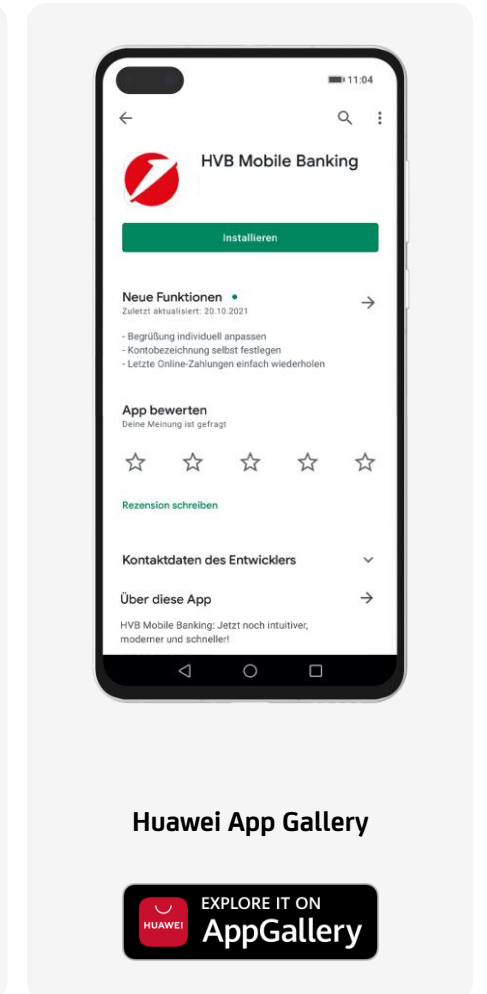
11:04

HVB Mobile Banking

Installieren

Neue Funktionen •
Zuletzt aktualisiert: 20.10.2021

- Begrüßung individuell anpassen
- Kontobezeichnung selbst festlegen
- Letzte Online-Zahlungen einfach wiederholen

App bewerten
Deine Meinung ist gefragt

Rezension schreiben

Kontaktdaten des Entwicklers

Über diese App

HVB Mobile Banking: Jetzt noch intuitiver, moderner und schneller!

Huawei App Gallery

HUAWEI
EXPLORE IT ON
AppGallery